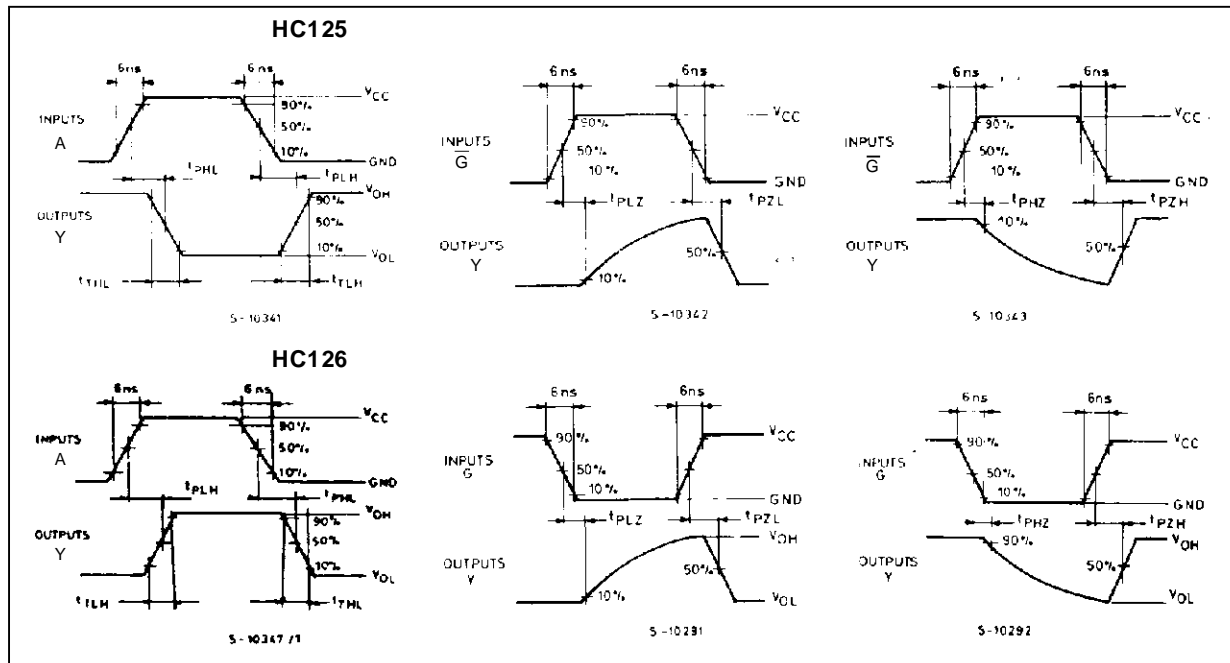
HC125

6ns
6ns
$V_{CC}$
90%
50%
10%
GND
INPUTS
A
$t_{PHL}$
$t_{PLH}$
$V_{OH}$
90%
50%
10%
$V_{OL}$
OUTPUTS
Y
$t_{THL}$
$t_{TLH}$
S-10341

6ns
6ns
$V_{CC}$
90%
50%
10%
GND
INPUTS
$\overline{G}$
$t_{PLZ}$
$t_{PZL}$
OUTPUTS
Y
50%
10%
S-10342

6ns
6ns
$V_{CC}$
90%
50%
10%
GND
INPUTS
$\overline{G}$
$t_{PHZ}$
$t_{PZH}$
10%
OUTPUTS
Y
50%
S-10343

HC126

6ns
6ns
$V_{CC}$
90%
50%
10%
GND
INPUTS
A
$t_{PLH}$
$t_{PHL}$
$V_{OH}$
90%
50%
10%
$V_{OL}$
OUTPUTS
Y
$t_{TLH}$
$t_{THL}$
S-10347/1

6ns
6ns
$V_{CC}$
90%
50%
10%
GND
INPUTS
G
$t_{PLZ}$
$t_{PZL}$
$V_{OH}$
OUTPUTS
Y
50%
10%
$V_{OL}$
S-10291

6ns
6ns
$V_{CC}$
90%
50%
10%
GND
INPUTS
G
$t_{PHZ}$
$t_{PZH}$
90%
$V_{OH}$
OUTPUTS
Y
50%
$V_{OL}$
S-10292